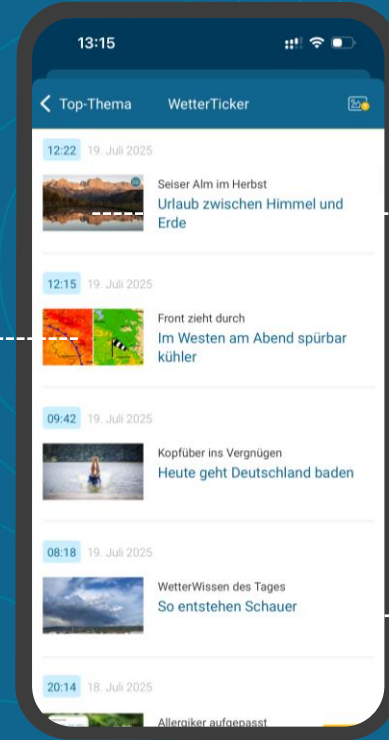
13:15

Top-Thema WetterTicker

12:22 19. Juli 2025

Seiser Alm im Herbst
Urlaub zwischen Himmel und Erde

12:15 19. Juli 2025

Front zieht durch
Im Westen am Abend spürbar kühler

09:42 19. Juli 2025

Kopfüber ins Vergnügen
Heute geht Deutschland baden

08:18 19. Juli 2025

WetterWissen des Tages
So entstehen Schauer

20:14 18. Juli 2025

Allergiker aufgepasst